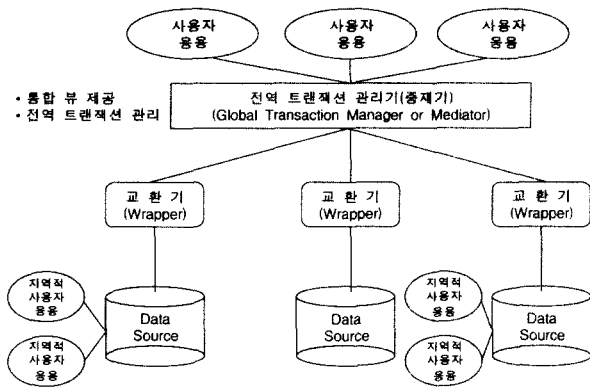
사용자 응용

사용자 응용

사용자 응용

• 통합 뷰 제공
• 전역 트랜잭션 관리

전역 트랜잭션 관리기(중재기)
(Global Transaction Manager or Mediator)

교 환 기
(Wrapper)

교 환 기
(Wrapper)

교 환 기
(Wrapper)

지역적 사용자 응용

Data Source

지역적 사용자 응용

Data Source

지역적 사용자 응용

Data Source

지역적 사용자 응용